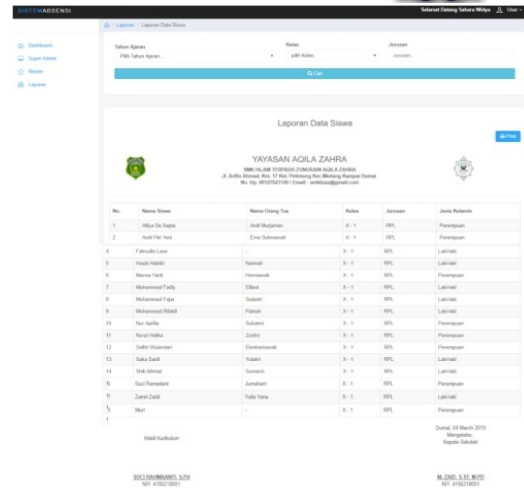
SISTEMABSENSI

Selamat Datang Sahara Widya   User

Laporan / Laporan Data Siswa

Dashboard
Super Admin
Master
Laporan

Tahun Ajaran
Pilih Tahun Ajaran...

Kelas
pilih Kelas

Jurusan
Jurusan

Q Cari

Laporan Data Siswa

Print

YAYASAN AQILA ZAHRA
SMK ISLAM TERPADU ZUMARAIN AQILA ZAHRA
Jl. Ar Rafa Ahmad, Km. 17 Ket. Pelintung Kec.Medang Kampai Dumai
No. Hp. 08137622129 / Email : smkitaz@gmail.com

| No. | Nama Siswa | Nama Orang Tua | Kelas | Jurusan | Jenis Kelamin |
|---|---|---|---|---|---|
| 1 | Alfiya Da Septa | Andi Murjaman | X - 1 | RPL | Perempuan |
| 2 | Andi Fitri Yeni | Erna Sukmawati | X - 1 | RPL | Perempuan |
| 4 | Fahrudin Lase | - | X - 1 | RPL | Laki-laki |
| 5 | Hasbi Habibi | Naimah | X - 1 | RPL | Laki-laki |
| 6 | Marwa Yanti | Hernawati | X - 1 | RPL | Perempuan |
| 7 | Muhammad Fadly | Elfiani | X - 1 | RPL | Laki-laki |
| 8 | Muhammad Fajar | Sulastri | X - 1 | RPL | Laki-laki |
| 9 | Muhammad Rifaldi | Parsah | X - 1 | RPL | Laki-laki |
| 10 | Nur Aprilia | Sukatmi | X - 1 | RPL | Perempuan |
| 11 | Nurul Halika | Zurfini | X - 1 | RPL | Perempuan |
| 12 | Safitri Wulandari | Ekratnawati | X - 1 | RPL | Perempuan |
| 13 | Saka Saldi | Yulaini | X - 1 | RPL | Laki-laki |
| 14 | Shih Ahmad | Sumarni | X - 1 | RPL | Laki-laki |
| 15 | Suci Ramadani | Jumaliani | X - 1 | RPL | Perempuan |
| 16 | Zamri Zaldi | Yulia Yana | X - 1 | RPL | Laki-laki |
| 17 | Muri | - | X - 1 | RPL | Laki-laki |

Wakil Kurikulum

Dumai, 04 March 2019
Mengetahui,
Kepala Sekolah

SUCI RAHMAWATI, S.Pd
NIY. 4190218001

M. ZAID, S.ST, M.PD
NIY. 4190218001